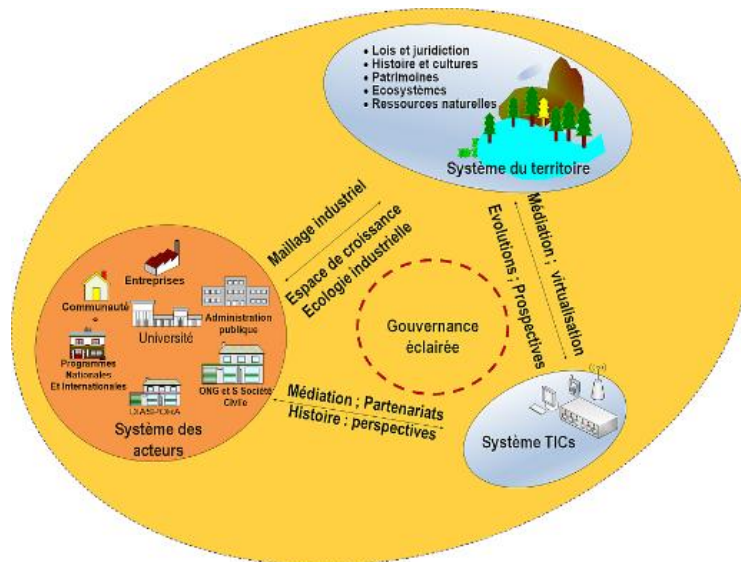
• Lois et juridiction
• Histoire et cultures
• Patrimoines
• Ecosystèmes
• Ressources naturelles

Système du territoire

Maillage industriel
Espace de croissance
Ecologie industrielle

Evolutions ; Prospectives
Médiation ; virtualisation

Entreprises
Communauté
Administration publique
Université
Programmes Nationales Et Internationales
ONG et S Société Civile
DIASPORA
Système des acteurs

Gouvernance éclairée

Médiation ; Partenariats
Histoire : perspectives

Système TICs